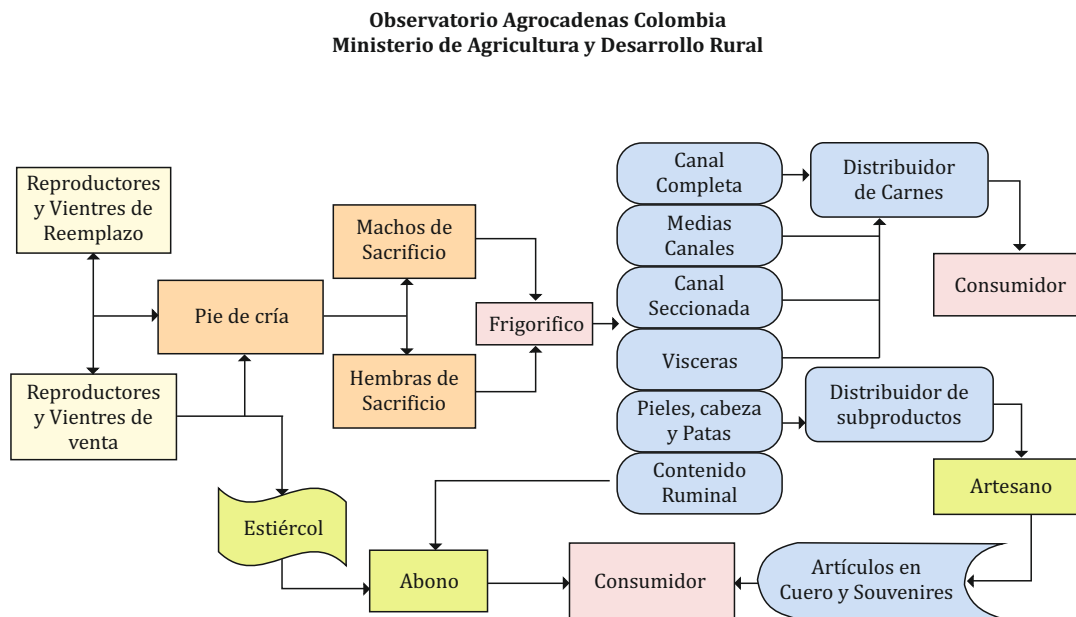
Observatorio Agrocadenas Colombia
Ministerio de Agricultura y Desarrollo Rural

Reproductores y Vientres de Reemplazo

Pie de cría

Reproductores y Vientres de venta

Machos de Sacrificio

Hembras de Sacrificio

Frigorifico

Canal Completa

Medias Canales

Canal Seccionada

Visceras

Pieles, cabeza y Patas

Contenido Ruminal

Distribuidor de Carnes

Consumidor

Distribuidor de subproductos

Artesano

Estiércol

Abono

Consumidor

Artículos en Cuero y Souvenires